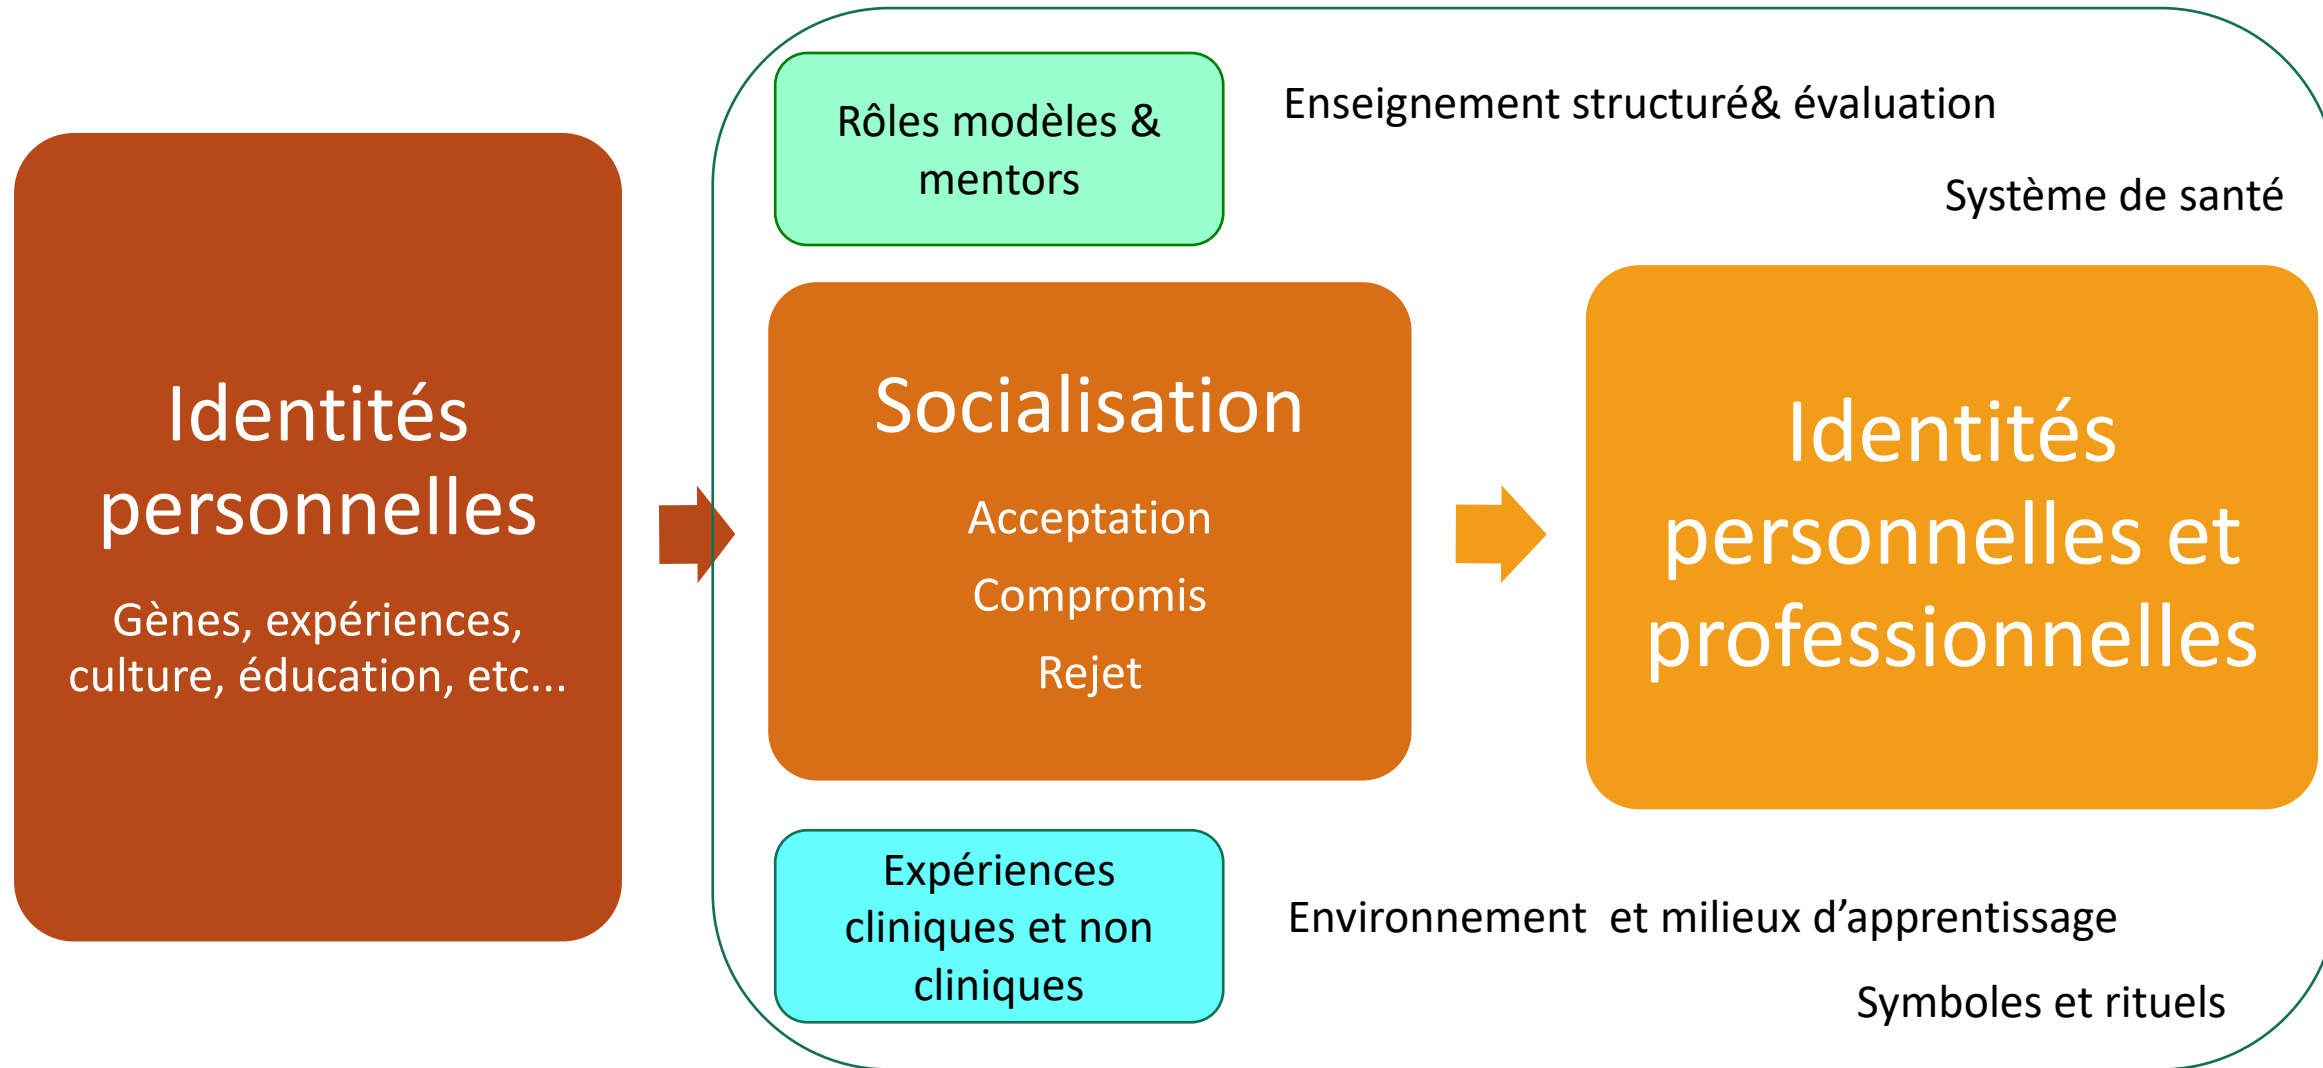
Identités personnelles

Gènes, expériences, culture, éducation, etc...

Rôles modèles & mentors

Enseignement structuré& évaluation

Système de santé

Socialisation

Acceptation

Compromis

Rejet

Identités personnelles et professionnelles

Expériences cliniques et non cliniques

Environnement  et milieux d'apprentissage

Symboles et rituels